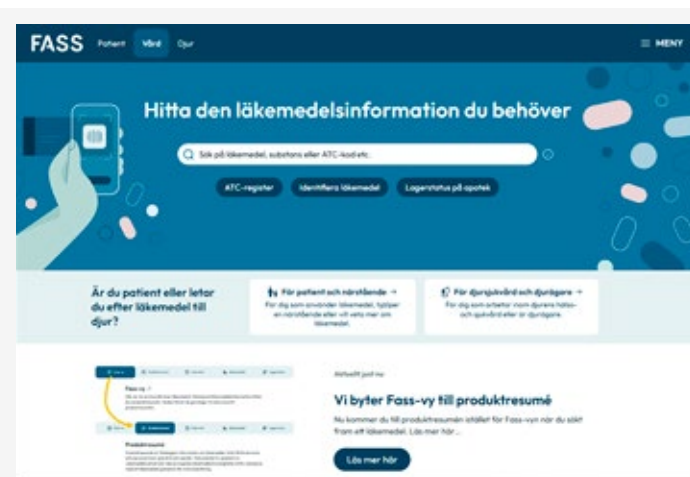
FASS Patient Vård Djur

MENY

Hitta den läkemedelsinformation du behöver

Sök på läkemedel, substans eller ATC-kod etc.

ATC-register

Identifiera läkemedel

Lagerstatus på apotek

Är du patient eller letar du efter läkemedel till djur?

För patient och närstående →

För dig som använder läkemedel, hjälper en närstående eller vill veta mer om läkemedel.

För djursjukvård och djurägare →

För dig som arbetar inom djurens hälso- och sjukvård eller är djurägare.

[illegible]

Fass-vy

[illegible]

Produktresumé

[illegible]

Aktuellt just nu

Vi byter Fass-vy till produktresumé

Nu kommer du till produktresumén istället för Fass-vyn när du söker fram ett läkemedel. Läs mer här ...

Läs mer här